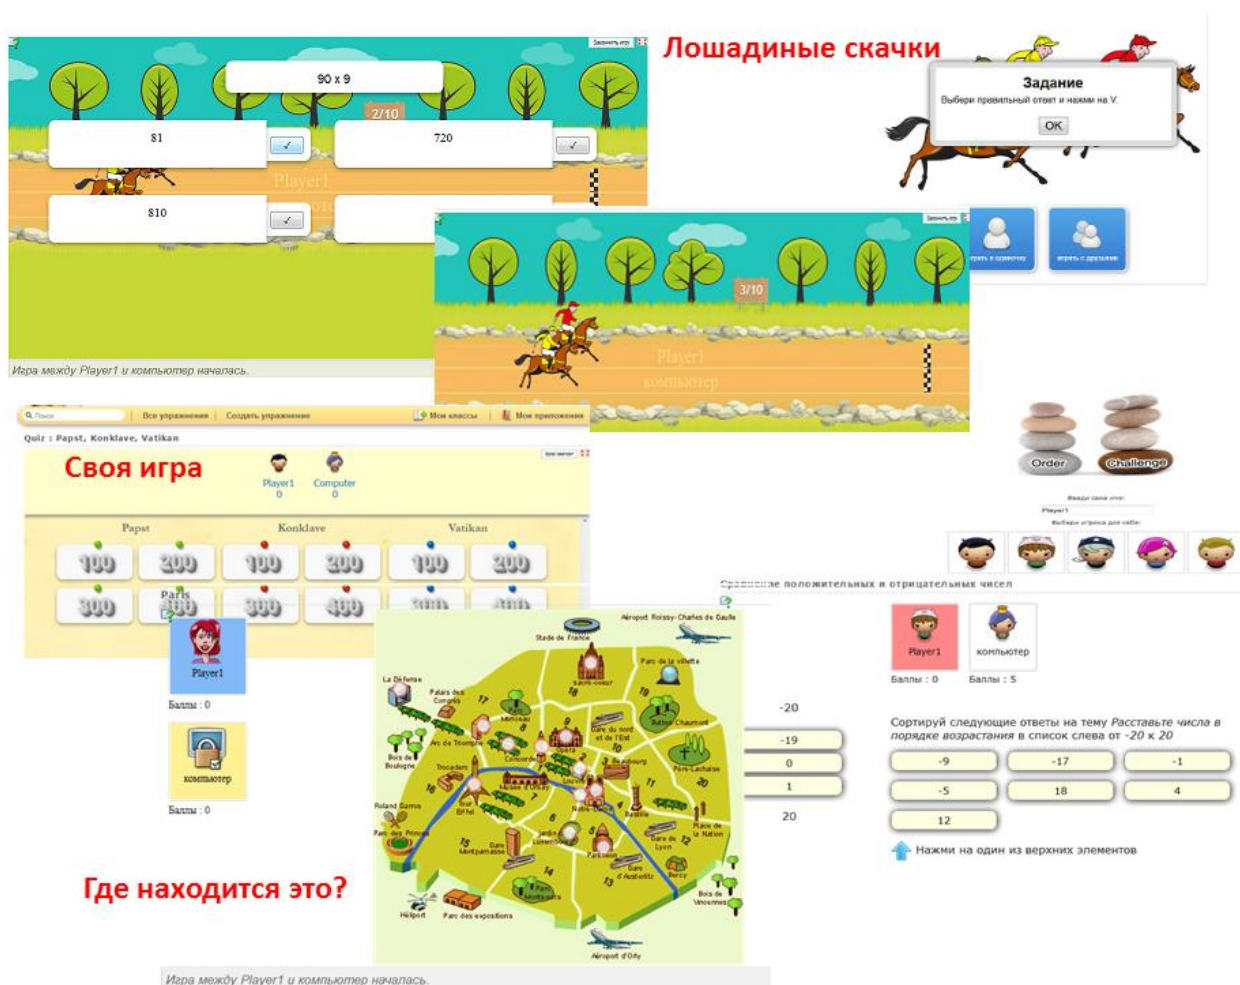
Лошадиные скачки

Закончить игру

90 x 9

2/10

81

720

810

Player1

Задание

Выбери правильный ответ и нажми на V.

OK

Играть с компьютером

Играть с друзьями

Закончить игру

3/10

Player1

компьютер

Игра между Player1 и компьютер началась.

Поиск | Все упражнения | Создать упражнение | Мои классы | Мои приложения

Quiz : Papst, Konklave, Vatikan

Своя игра

Player1
0

Computer
0

Papst | Konklave | Vatikan

100 | 200 | 100 | 200 | 100 | 200

300 | 400 | 300 | 400 | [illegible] | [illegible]

Paris

Player1

Баллы : 0

компьютер

Баллы : 0

Order

Challenge

Введи свое имя:

Player1

Выбери игрока для себя:

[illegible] положительных и отрицательных чисел

Player1

компьютер

Баллы : 0

Баллы : 5

-20

-19

0

1

20

Сортируй следующие ответы на тему Расставьте числа в порядке возрастания в список слева от -20 к 20

-9 | -17 | -1

-5 | 18 | 4

12

Нажми на один из верхних элементов

Где находится это?

Stade de France

Aéroport Roissy-Charles de Gaulle

Parc de la Villette

Sacré-coeur

La Défense

Palais des Congrès

Monceau

Arc de Triomphe

Gare du nord et de l'Est

Buttes Chaumont

Bois de Boulogne

Trocadéro

Concorde

Opéra

Louvre

Beaubourg

Père-Lachaise

Musée d'Orsay

Tour Eiffel

Notre-Dame

Bastille

Roland Garros

Place de la Nation

Parc des Princes

Jardin du Luxembourg

Gare Montparnasse

Gare de Lyon

Panthéon

Gare d'Austerlitz

Bercy

Bois de Vincennes

Parc Montsouris

Héliport

Parc des expositions

Aéroport d'Orly

Игра между Player1 и компьютер началась.